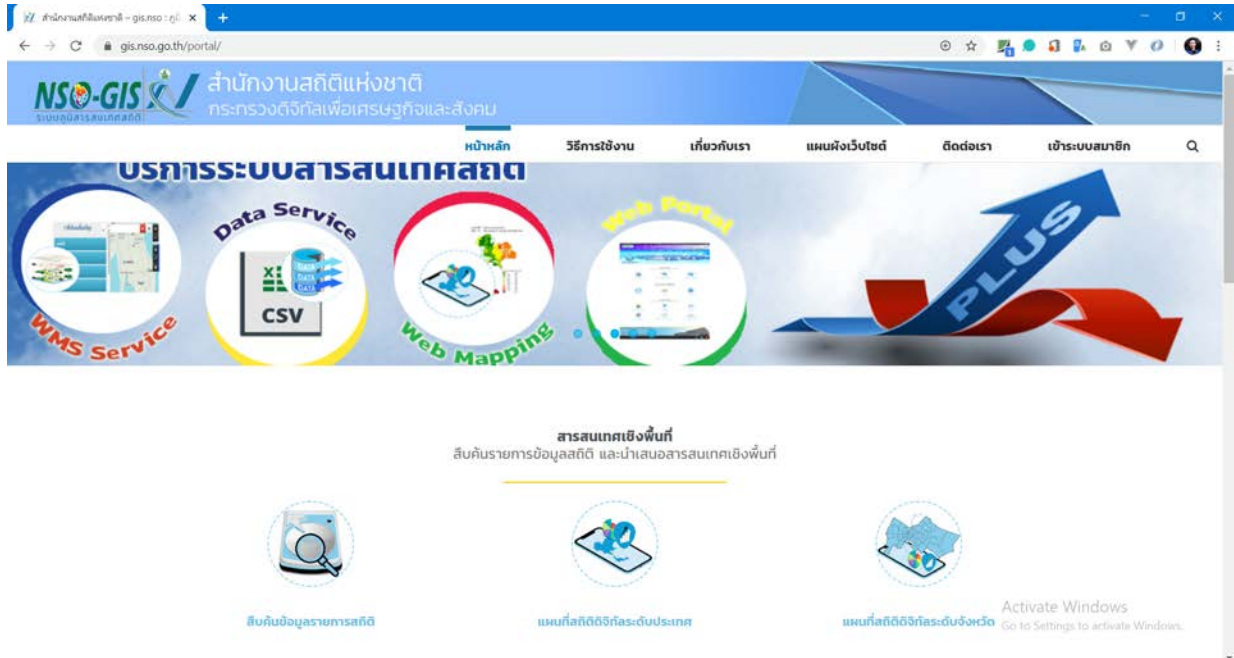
สำนักงานสถิติแห่งชาติ - gis.nso : ภู ×

gis.nso.go.th/portal/

NSO-GIS
ระบบภูมิสารสนเทศสถิติ
สำนักงานสถิติแห่งชาติ
กระทรวงดิจิทัลเพื่อเศรษฐกิจและสังคม

หน้าหลัก วิธีการใช้งาน เกี่ยวกับเรา แผนผังเว็บไซต์ ติดต่อเรา เข้าระบบสมาชิก

บริการระบบสารสนเทศสถิติ
WMS Service
Data Service
CSV
Web Mapping
Web Portal
PLUS

สารสนเทศเชิงพื้นที่
สืบค้นรายการข้อมูลสถิติ และนำเสนอสารสนเทศเชิงพื้นที่

สืบค้นข้อมูลรายการสถิติ
แผนที่สถิติดิจิทัลระดับประเทศ
แผนที่สถิติดิจิทัลระดับจังหวัด

Activate Windows
Go to Settings to activate Windows.